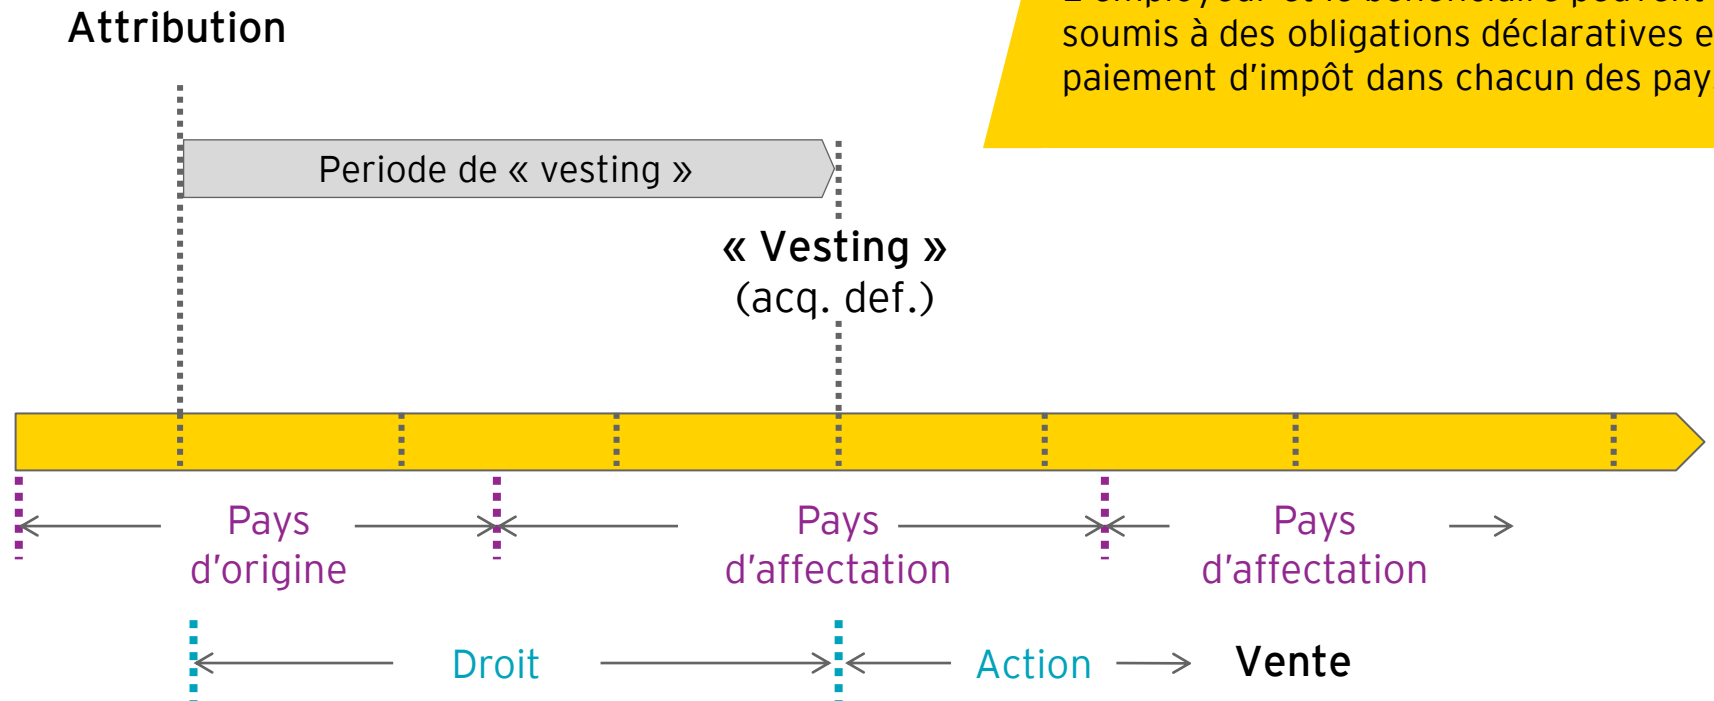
Attribution

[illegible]
soumis à des obligations déclaratives e
paiement d'impôt dans chacun des pay

Periode de « vesting »

« Vesting »
(acq. def.)

Pays d'origine

Pays d'affectation

Pays d'affectation

Droit

Action

Vente